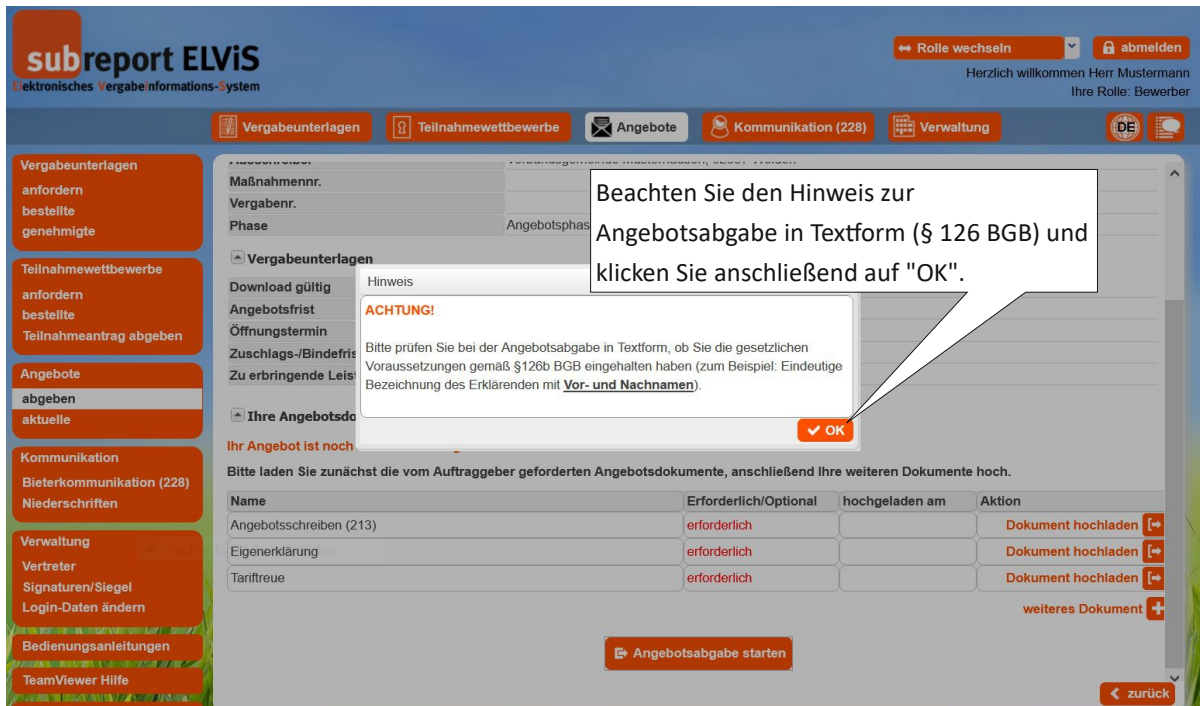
subreport ELViS
Elektronisches Vergabeinformations-System

Rolle wechseln
abmelden
Herzlich willkommen Herr Mustermann
Ihre Rolle: Bewerber

Vergabeunterlagen
Teilnahmewettbewerbe
Angebote
Kommunikation (228)
Verwaltung
DE

Vergabeunterlagen
anfordern
bestellte
genehmigte

Teilnahmewettbewerbe
anfordern
bestellte
Teilnahmeantrag abgeben

Angebote
abgeben
aktuelle

Kommunikation
Bieterkommunikation (228)
Niederschriften

Verwaltung
Vertreter
Signaturen/Siegel
Login-Daten ändern

Bedienungsanleitungen

TeamViewer Hilfe

| | |
|---|---|
| Maßnahmennr. | |
| Vergabenr. | |
| Phase | Angebotsphas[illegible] |

Vergabeunterlagen

Download gültig
Angebotsfrist
Öffnungstermin
Zuschlags-/Bindefris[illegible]
Zu erbringende Leist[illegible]

Ihre Angebotsdo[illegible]

Ihr Angebot ist noch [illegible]

Beachten Sie den Hinweis zur Angebotsabgabe in Textform (§ 126 BGB) und klicken Sie anschließend auf "OK".

Hinweis
ACHTUNG!

Bitte prüfen Sie bei der Angebotsabgabe in Textform, ob Sie die gesetzlichen Voraussetzungen gemäß §126b BGB eingehalten haben (zum Beispiel: Eindeutige Bezeichnung des Erklärenden mit Vor- und Nachnamen).

OK

Bitte laden Sie zunächst die vom Auftraggeber geforderten Angebotsdokumente, anschließend Ihre weiteren Dokumente hoch.

| Name | Erforderlich/Optional | hochgeladen am | Aktion |
|---|---|---|---|
| Angebotsschreiben (213) | erforderlich | | Dokument hochladen |
| Eigenerklärung | erforderlich | | Dokument hochladen |
| Tariftreue | erforderlich | | Dokument hochladen |

weiteres Dokument

Angebotsabgabe starten

zurück